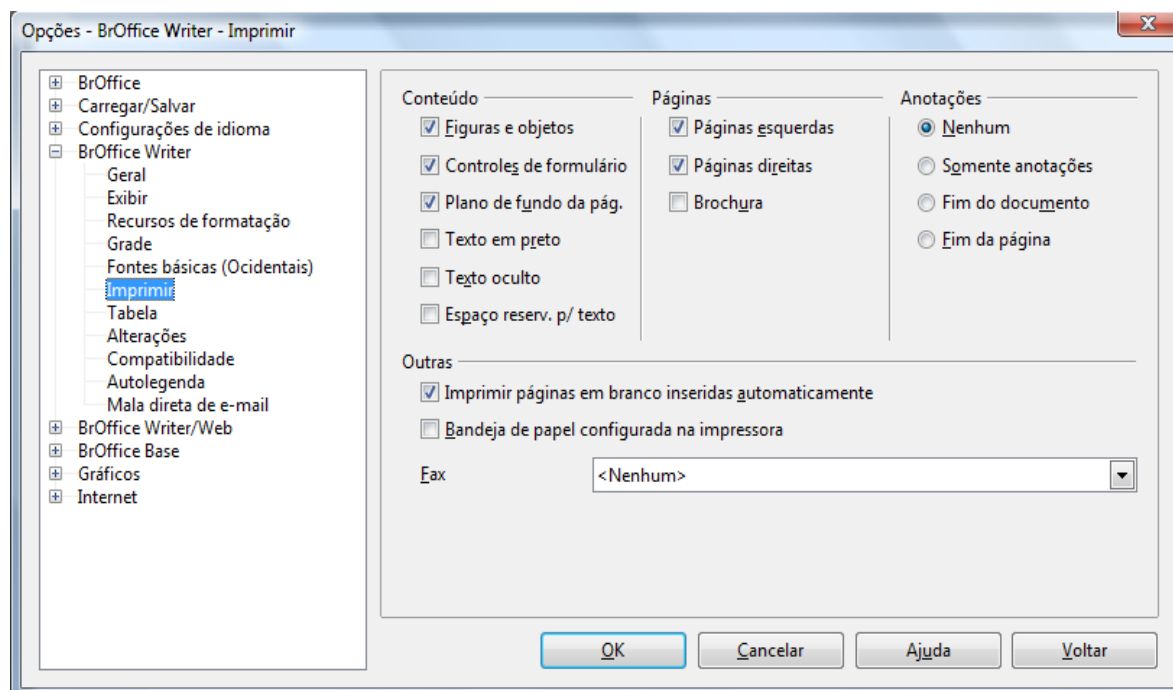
Opções - BrOffice Writer - Imprimir

BrOffice
Carregar/Salvar
Configurações de idioma
BrOffice Writer
Geral
Exibir
Recursos de formatação
Grade
Fontes básicas (Ocidentais)
Imprimir
Tabela
Alterações
Compatibilidade
Autolegenda
Mala direta de e-mail
BrOffice Writer/Web
BrOffice Base
Gráficos
Internet

Conteúdo
Figuras e objetos
Controles de formulário
Plano de fundo da pág.
Texto em preto
Texto oculto
Espaço reserv. p/ texto

Páginas
Páginas esquerdas
Páginas direitas
Brochura

Anotações
Nenhum
Somente anotações
Fim do documento
Fim da página

Outras
Imprimir páginas em branco inseridas automaticamente
Bandeja de papel configurada na impressora

Fax
<Nenhum>

OK
Cancelar
Ajuda
Voltar